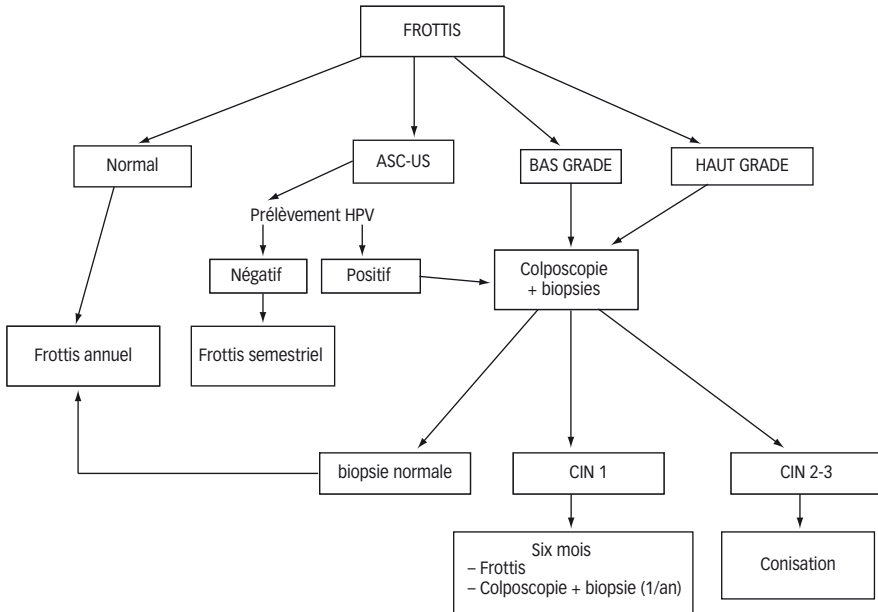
FROTTIS

Normal

ASC-US

BAS GRADE

HAUT GRADE

Prélèvement HPV

Négatif

Positif

Colposcopie + biopsies

Frottis annuel

Frottis semestriel

biopsie normale

CIN 1

CIN 2-3

Six mois
– Frottis
– Colposcopie + biopsie (1/an)

Conisation